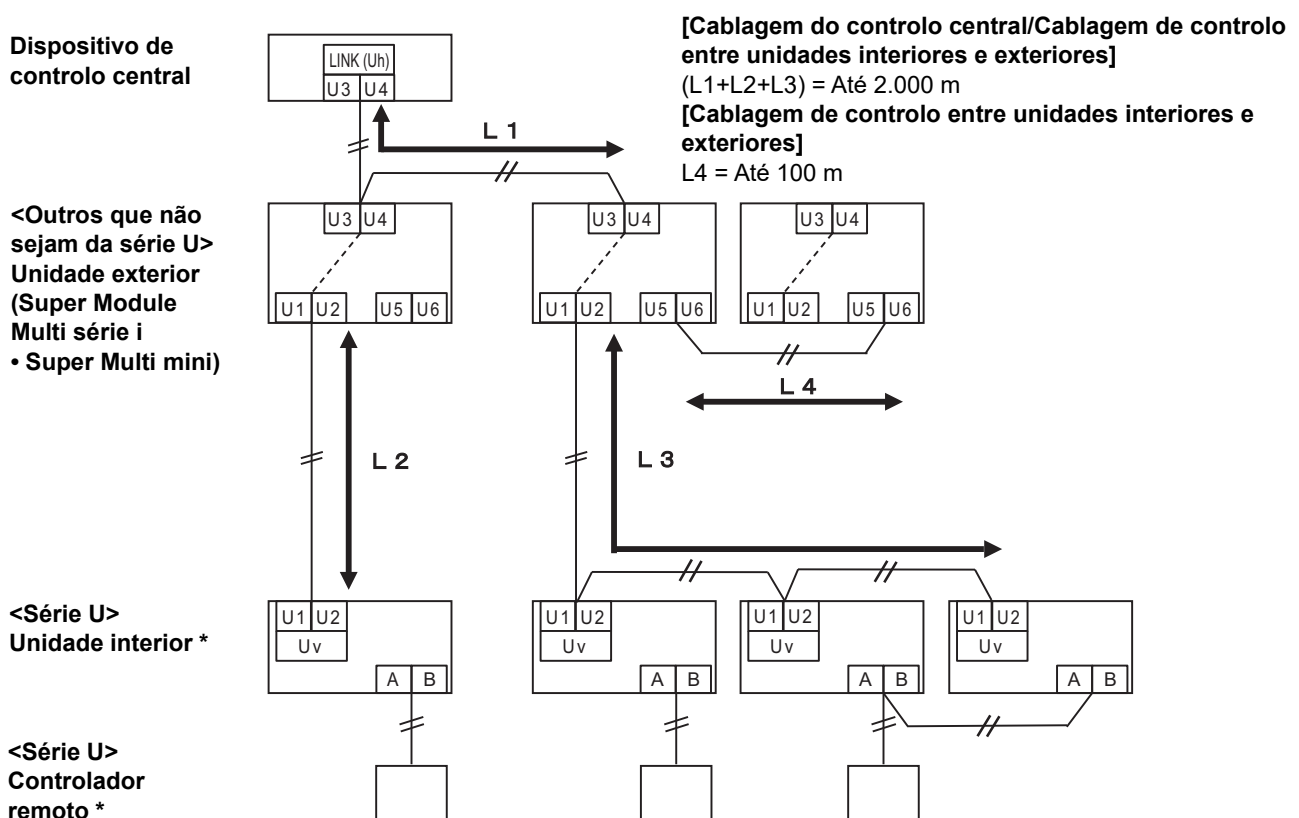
Dispositivo de controlo central

LINK (Uh)
U3 U4

[Cablagem do controlo central/Cablagem de controlo entre unidades interiores e exteriores]
(L1+L2+L3) = Até 2.000 m
[Cablagem de controlo entre unidades interiores e exteriores]
L4 = Até 100 m

L 1

<Outros que não sejam da série U>
Unidade exterior
(Super Module Multi série i
• Super Multi mini)

U3 U4
U1 U2 U5 U6
U3 U4
U1 U2 U5 U6
U3 U4
U1 U2 U5 U6

L 4

L 2

L 3

<Série U>
Unidade interior *

U1 U2
Uv
A B
U1 U2
Uv
A B
U1 U2
Uv
A B
U1 U2
Uv
A B

<Série U>
Controlador remoto *